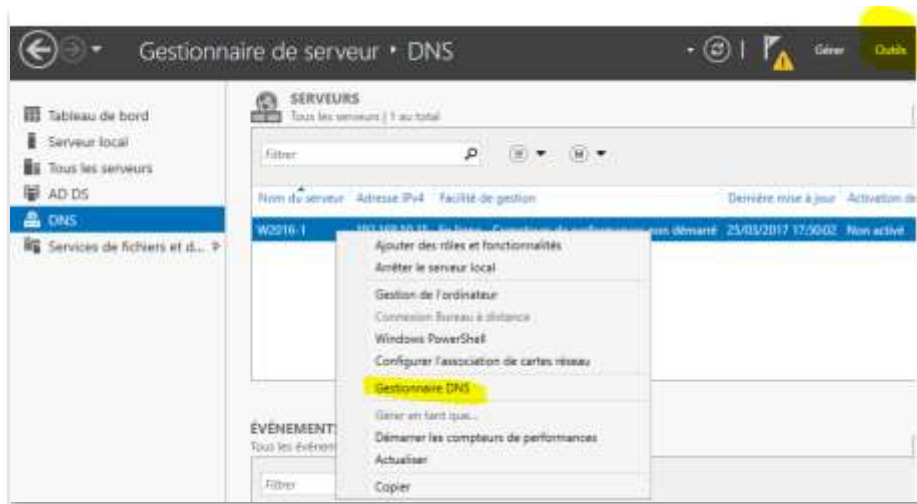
Gestionnaire de serveur • DNS

Gérer Outils

Tableau de bord
Serveur local
Tous les serveurs
AD DS
DNS
Services de fichiers et d...

SERVEURS
Tous les serveurs | 1 au total

Filtrer

| Nom du serveur | Adresse IPv4 | Facilité de gestion | Dernière mise à jour | Activation de |
|---|---|---|---|---|
| W2016-1 | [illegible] | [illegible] non démarré | 25/03/2017 17:50:02 | Non activé |

Ajouter des rôles et fonctionnalités
Arrêter le serveur local
Gestion de l'ordinateur
Connexion Bureau à distance
Windows PowerShell
Configurer l'association de cartes réseau
Gestionnaire DNS
Gérer en tant que...
Démarrer les compteurs de performances
Actualiser
Copier

ÉVÉNEMENTS
Tous les événem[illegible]

Filtrer